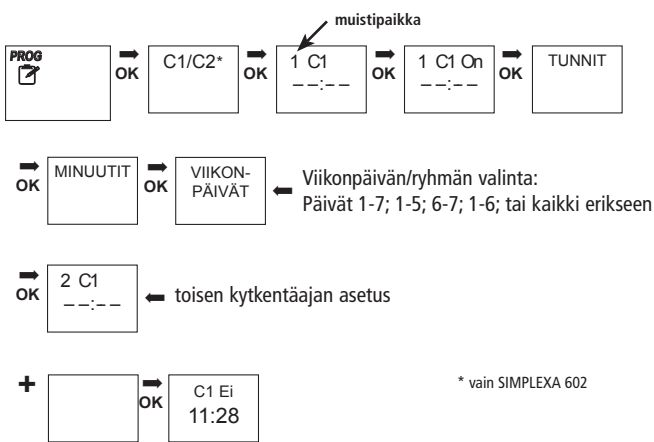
muistipaikka

PROG

OK C1/C2* OK 1 C1 – –:– – OK 1 C1 On – –:– – OK TUNNIT

OK MINUUTIT OK VIIKON-PÄIVÄT

Viikonpäivän/ryhmän valinta:
Päivät 1-7; 1-5; 6-7; 1-6; tai kaikki erikseen

OK 2 C1 – –:– –

toisen kytkentäajan asetus

+ OK C1 Ei 11:28

* vain SIMPLEXA 602